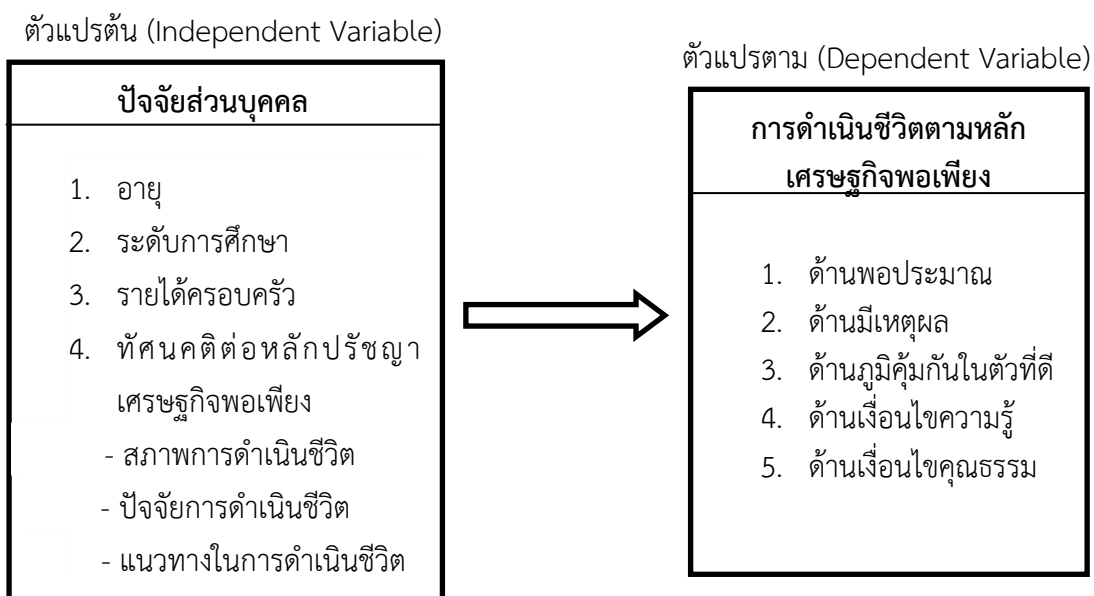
ตัวแปรต้น (Independent Variable)

ปัจจัยส่วนบุคคล

1. อายุ
2. ระดับการศึกษา
3. รายได้ครอบครัว
4. ทัศนคติต่อหลักปรัชญาเศรษฐกิจพอเพียง
- สภาพการดำเนินชีวิต
- ปัจจัยการดำเนินชีวิต
- แนวทางในการดำเนินชีวิต

ตัวแปรตาม (Dependent Variable)

การดำเนินชีวิตตามหลักเศรษฐกิจพอเพียง

1. ด้านพอประมาณ
2. ด้านมีเหตุผล
3. ด้านภูมิคุ้มกันในตัวที่ดี
4. ด้านเงื่อนไขความรู้
5. ด้านเงื่อนไขคุณธรรม